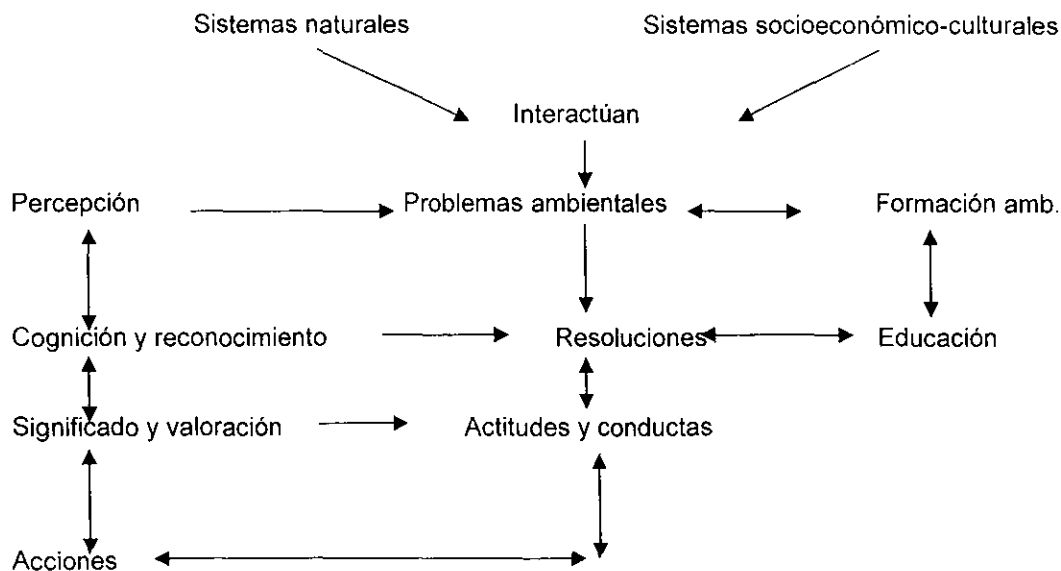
Sistemas naturales

Sistemas socioeconómico-culturales

Interactúan

Percepción

Problemas ambientales

Formación amb.

Cognición y reconocimiento

Resoluciones

Educación

Significado y valoración

Actitudes y conductas

Acciones